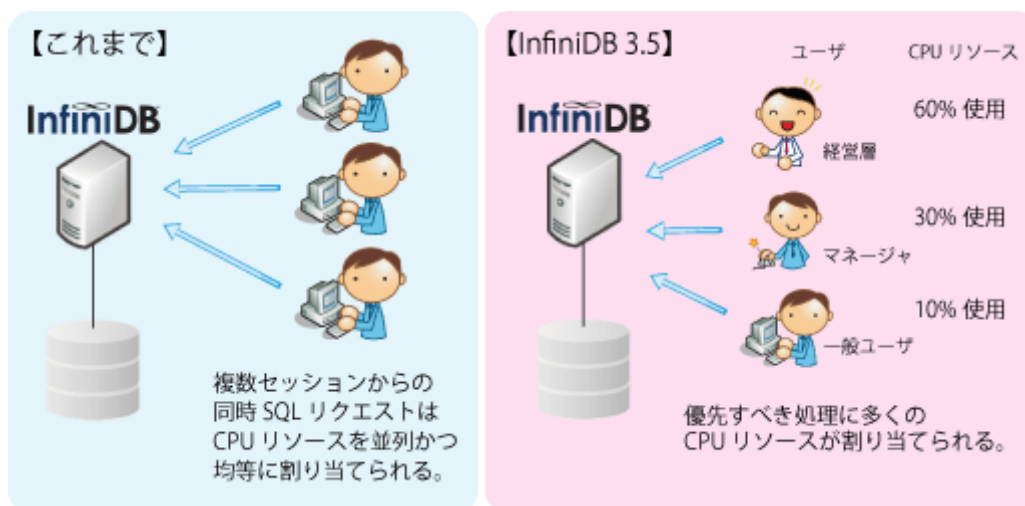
【これまで】

InfiniDB

複数セッションからの同時 SQL リクエストは CPU リソースを並列かつ均等に割り当てられる。

【InfiniDB 3.5】

InfiniDB

ユーザ

CPU リソース

60% 使用

経営層

30% 使用

マネージャ

10% 使用

一般ユーザ

優先すべき処理に多くの CPU リソースが割り当てられる。